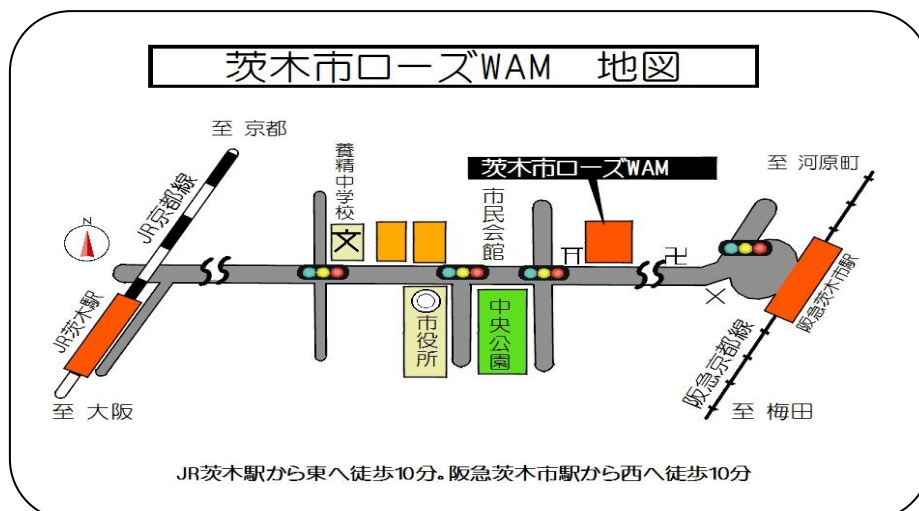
茨木市ローズWAM　地図

至 京都

JR京都線

N

JR茨木駅

至 大阪

養精中学校

文

市役所

市民会館

中央公園

茨木市ローズWAM

至 河原町

阪急茨木市駅

阪急京都線

至 梅田

JR茨木駅から東へ徒歩10分。阪急茨木市駅から西へ徒歩10分